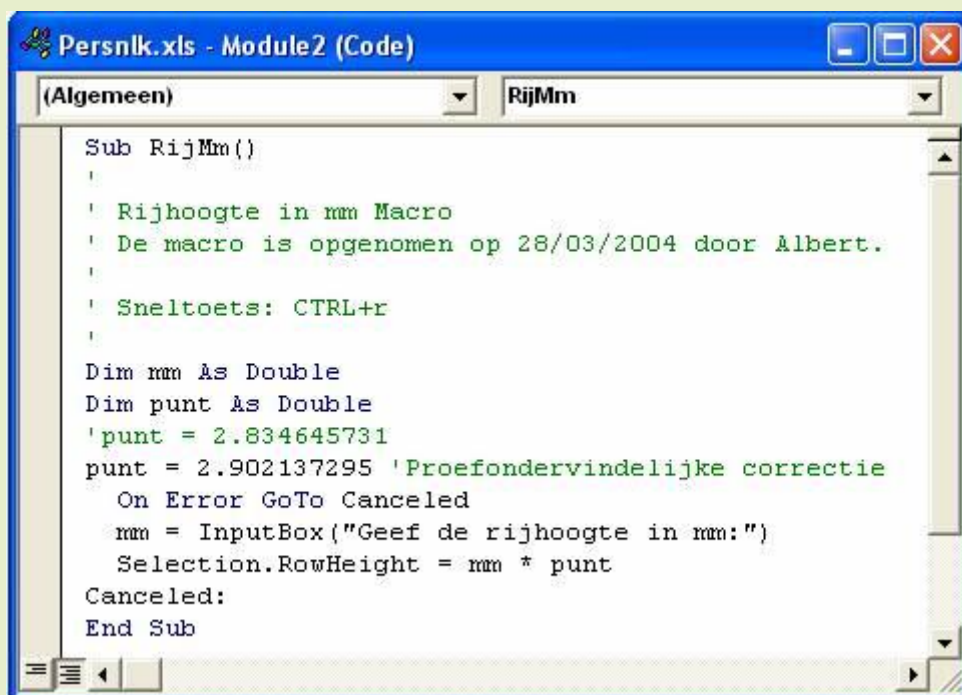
Persnlk.xls - Module2 (Code)

(Algemeen)

RijMm

Sub RijMm()
'
' Rijhoogte in mm Macro
' De macro is opgenomen op 28/03/2004 door Albert.
'
' Sneltoets: CTRL+r
'
Dim mm As Double
Dim punt As Double
'punt = 2.834645731
punt = 2.902137295 'Proefondervindelijke correctie
  On Error GoTo Canceled
  mm = InputBox("Geef de rijhoogte in mm:")
  Selection.RowHeight = mm * punt
Canceled:
End Sub